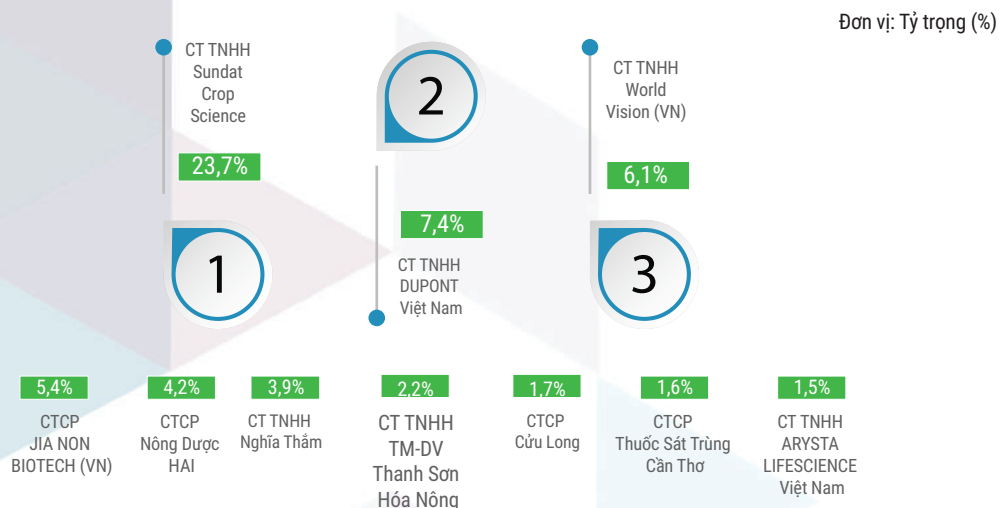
Đơn vị: Tỷ trọng (%)

CT TNHH Sundat Crop Science

23,7%

1

2

7,4%

CT TNHH DUPONT Việt Nam

CT TNHH World Vision (VN)

6,1%

3

5,4%
CTCP JIA NON BIOTECH (VN)

4,2%
CTCP Nông Dược HAI

3,9%
CT TNHH Nghĩa Thắm

2,2%
CT TNHH TM-DV Thanh Sơn Hóa Nông

1,7%
CTCP Cửu Long

1,6%
CTCP Thuốc Sát Trùng Cần Thơ

1,5%
CT TNHH ARYSTA LIFESCIENCE Việt Nam